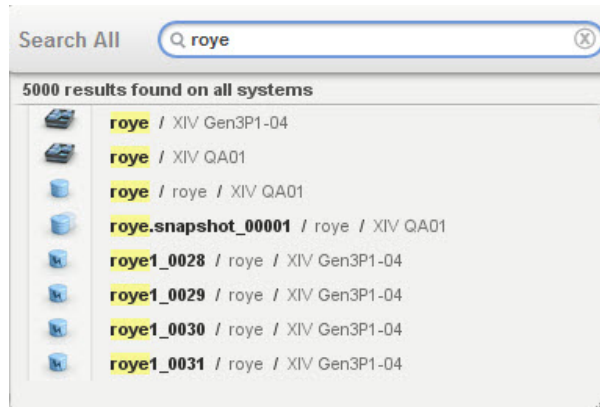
Search All roye

5000 results found on all systems

roye / XIV Gen3P1-04
roye / XIV QA01
roye / roye / XIV QA01
roye.snapshot_00001 / roye / XIV QA01
roye1_0028 / roye / XIV Gen3P1-04
roye1_0029 / roye / XIV Gen3P1-04
roye1_0030 / roye / XIV Gen3P1-04
roye1_0031 / roye / XIV Gen3P1-04